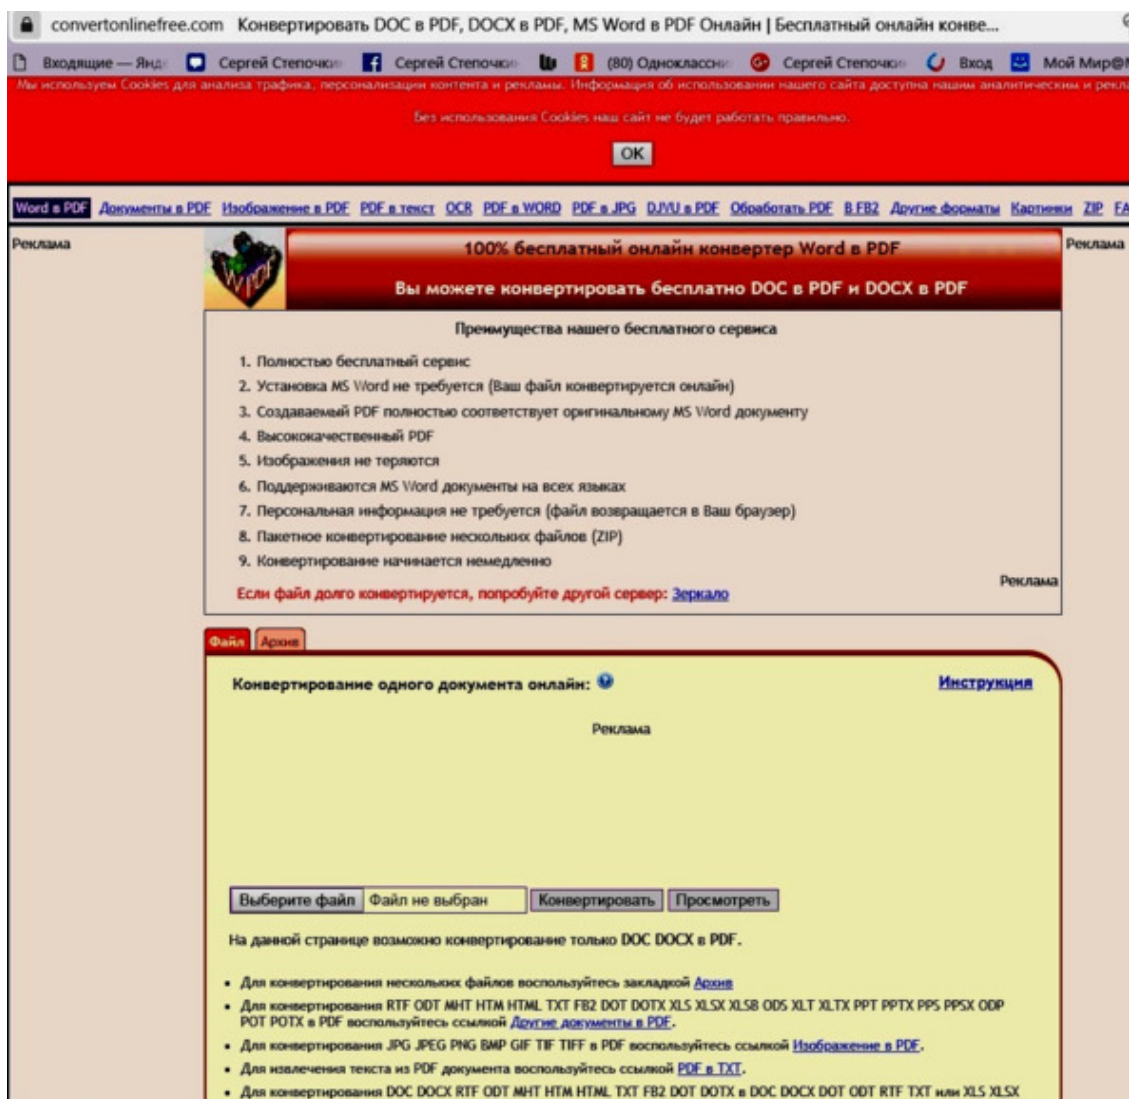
convertonlinefree.com Конвертировать DOC в PDF, DOCX в PDF, MS Word в PDF Онлайн | Бесплатный онлайн конве...

Входящие — Янд Сергей Степочки Сергей Степочки (80) Одноклассни Сергей Степочки Вход Мой Мир@

Мы используем Cookies для анализа трафика, персонализации контента и рекламы. Информация об использовании нашего сайта доступна нашим аналитическим и рекл

Без использования Cookies наш сайт не будет работать правильно.

OK

Word в PDF Документы в PDF Изображение в PDF PDF в текст OCR PDF в WORD PDF в JPG DJVU в PDF Обработать PDF В FB2 Другие форматы Картинки ZIP FA

Реклама

100% бесплатный онлайн конвертер Word в PDF

Вы можете конвертировать бесплатно DOC в PDF и DOCX в PDF

Реклама

Преимущества нашего бесплатного сервиса

1. Полностью бесплатный сервис
2. Установка MS Word не требуется (Ваш файл конвертируется онлайн)
3. Создаваемый PDF полностью соответствует оригинальному MS Word документу
4. Высококачественный PDF
5. Изображения не теряются
6. Поддерживаются MS Word документы на всех языках
7. Персональная информация не требуется (файл возвращается в Ваш браузер)
8. Пакетное конвертирование нескольких файлов (ZIP)
9. Конвертирование начинается немедленно

Реклама

Если файл долго конвертируется, попробуйте другой сервер: Зеркало

Файл Архив

Конвертирование одного документа онлайн:

Инструкция

Реклама

Выберите файл Файл не выбран Конвертировать Просмотреть

На данной странице возможно конвертирование только DOC DOCX в PDF.

• Для конвертирования нескольких файлов воспользуйтесь закладкой Архив
• Для конвертирования RTF ODT MHT HTM HTML TXT FB2 DOT DOTX XLS XLSX XLSB ODS XLT XLTX PPT PPTX PPS PPSX ODP POT POTX в PDF воспользуйтесь ссылкой Другие документы в PDF.
• Для конвертирования JPG JPEG PNG BMP GIF TIF TIFF в PDF воспользуйтесь ссылкой Изображение в PDF.
• Для извлечения текста из PDF документа воспользуйтесь ссылкой PDF в TXT.
• Для конвертирования DOC DOCX RTF ODT MHT HTM HTML TXT FB2 DOT DOTX в DOC DOCX DOT ODT RTF TXT или XLS XLSX